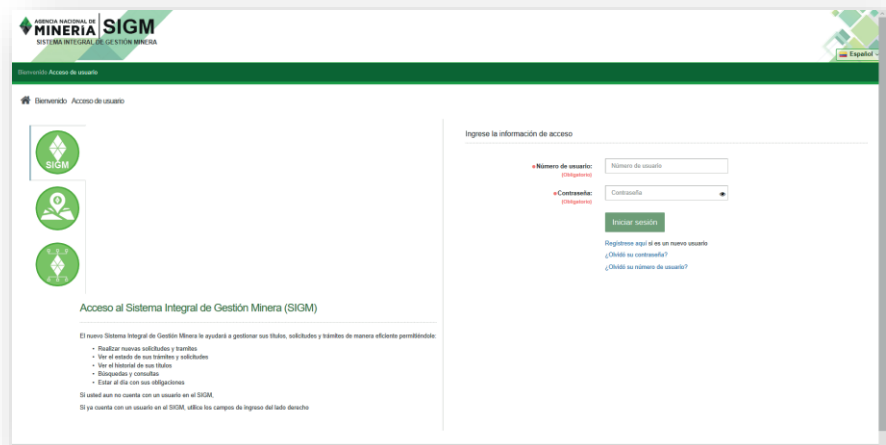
AGENCIA NACIONAL DE MINERÍA SIGM
SISTEMA INTEGRAL DE GESTIÓN MINERA

Español

Bienvenido Acceso de usuario

Bienvenido Acceso de usuario

SIGM

Ingrese la información de acceso

*Número de usuario: (Obligatorio) Número de usuario

*Contraseña: (Obligatorio) Contraseña

Iniciar sesión

Regístrese aquí si es un nuevo usuario
¿Olvidó su contraseña?
¿Olvidó su número de usuario?

Acceso al Sistema Integral de Gestión Minera (SIGM)

El nuevo Sistema Integral de Gestión Minera le ayudará a gestionar sus títulos, solicitudes y trámites de manera eficiente permitiéndole:

- Realizar nuevas solicitudes y tramites
- Ver el estado de sus trámites y solicitudes
- Ver el historial de sus títulos
- Búsquedas y consultas
- Estar al día con sus obligaciones

Si usted aun no cuenta con un usuario en el SIGM,

Si ya cuenta con un usuario en el SIGM, utilice los campos de ingreso del lado derecho